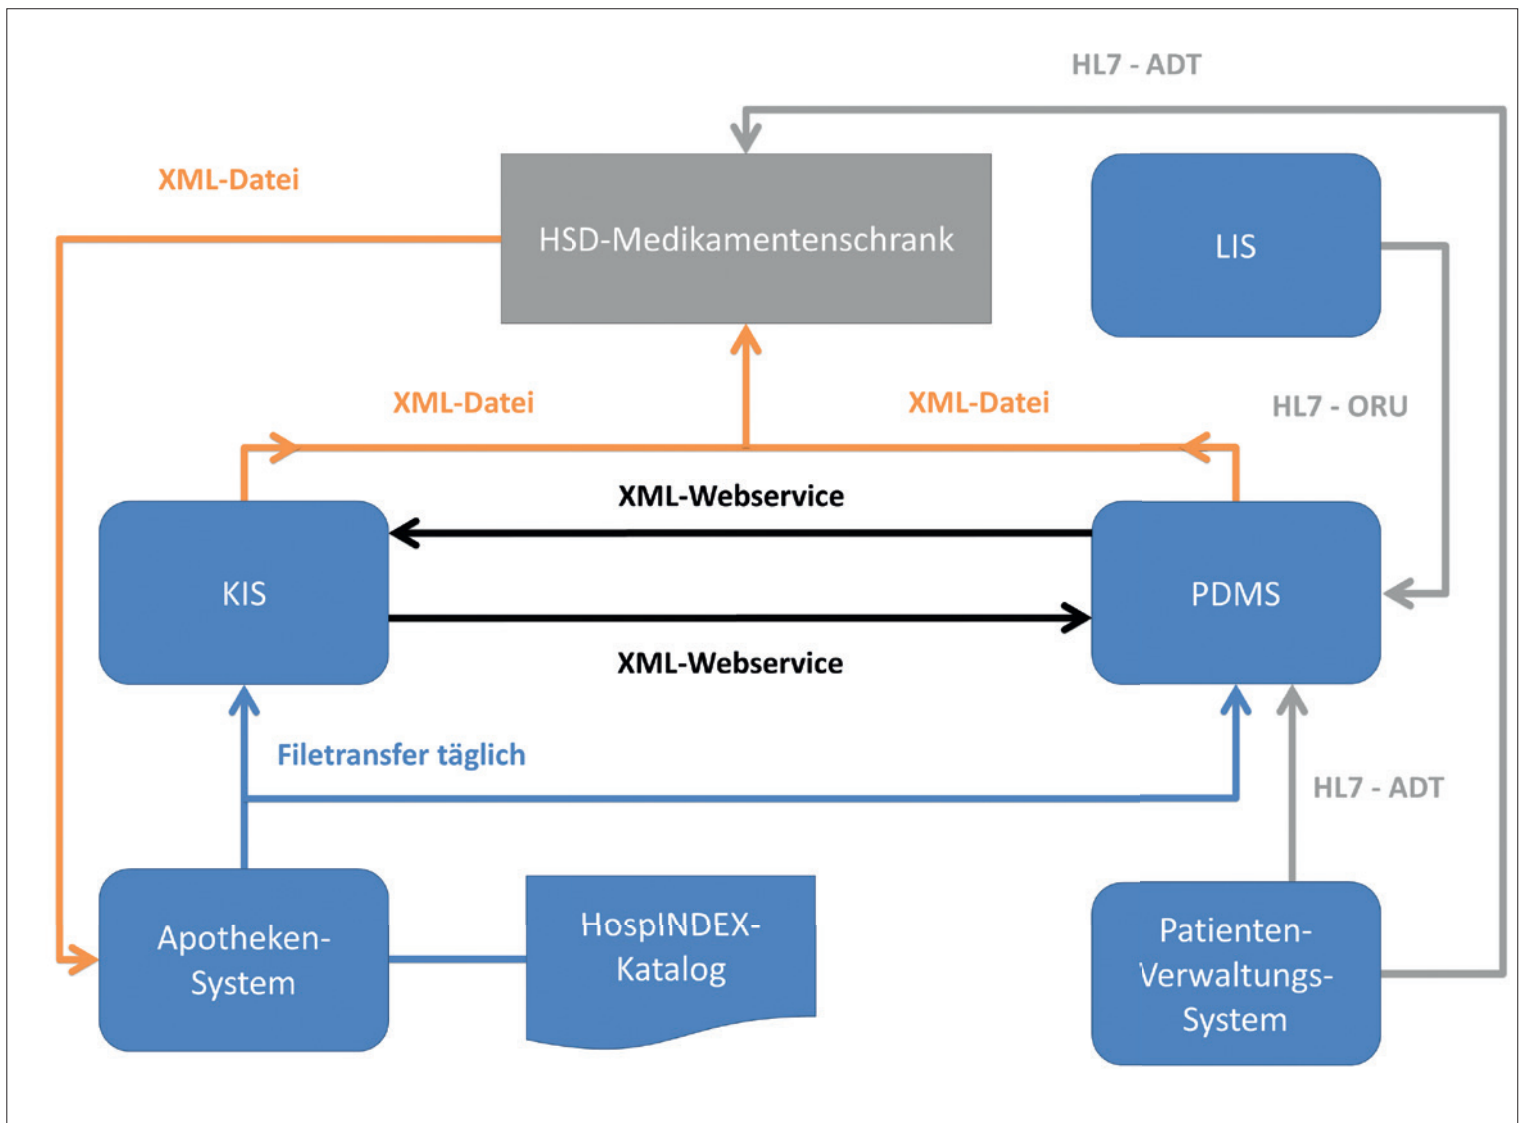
HL7 - ADT

XML-Datei

HSD-Medikamentenschrank

LIS

XML-Datei

XML-Datei

HL7 - ORU

XML-Webservice

KIS

PDMS

XML-Webservice

Filetransfer täglich

HL7 - ADT

Apotheken-System

HospINDEX-Katalog

Patienten-Verwaltungs-System